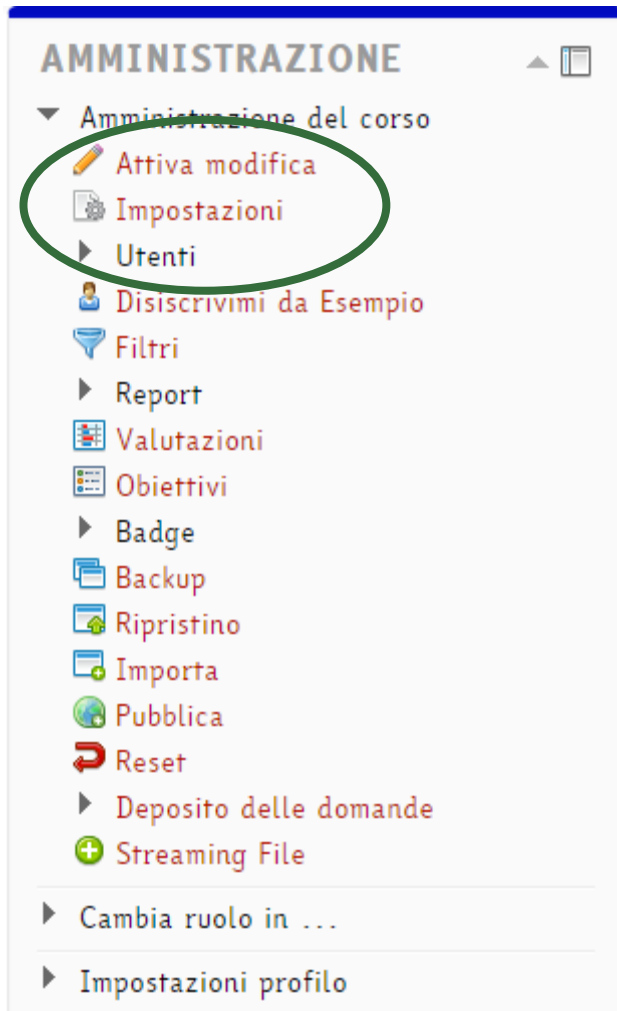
AMMINISTRAZIONE

Amministrazione del corso
Attiva modifica
Impostazioni
Utenti
Disiscrivimi da Esempio
Filtri
Report
Valutazioni
Obiettivi
Badge
Backup
Ripristino
Importa
Pubblica
Reset
Deposito delle domande
Streaming File

Cambia ruolo in ...

Impostazioni profilo